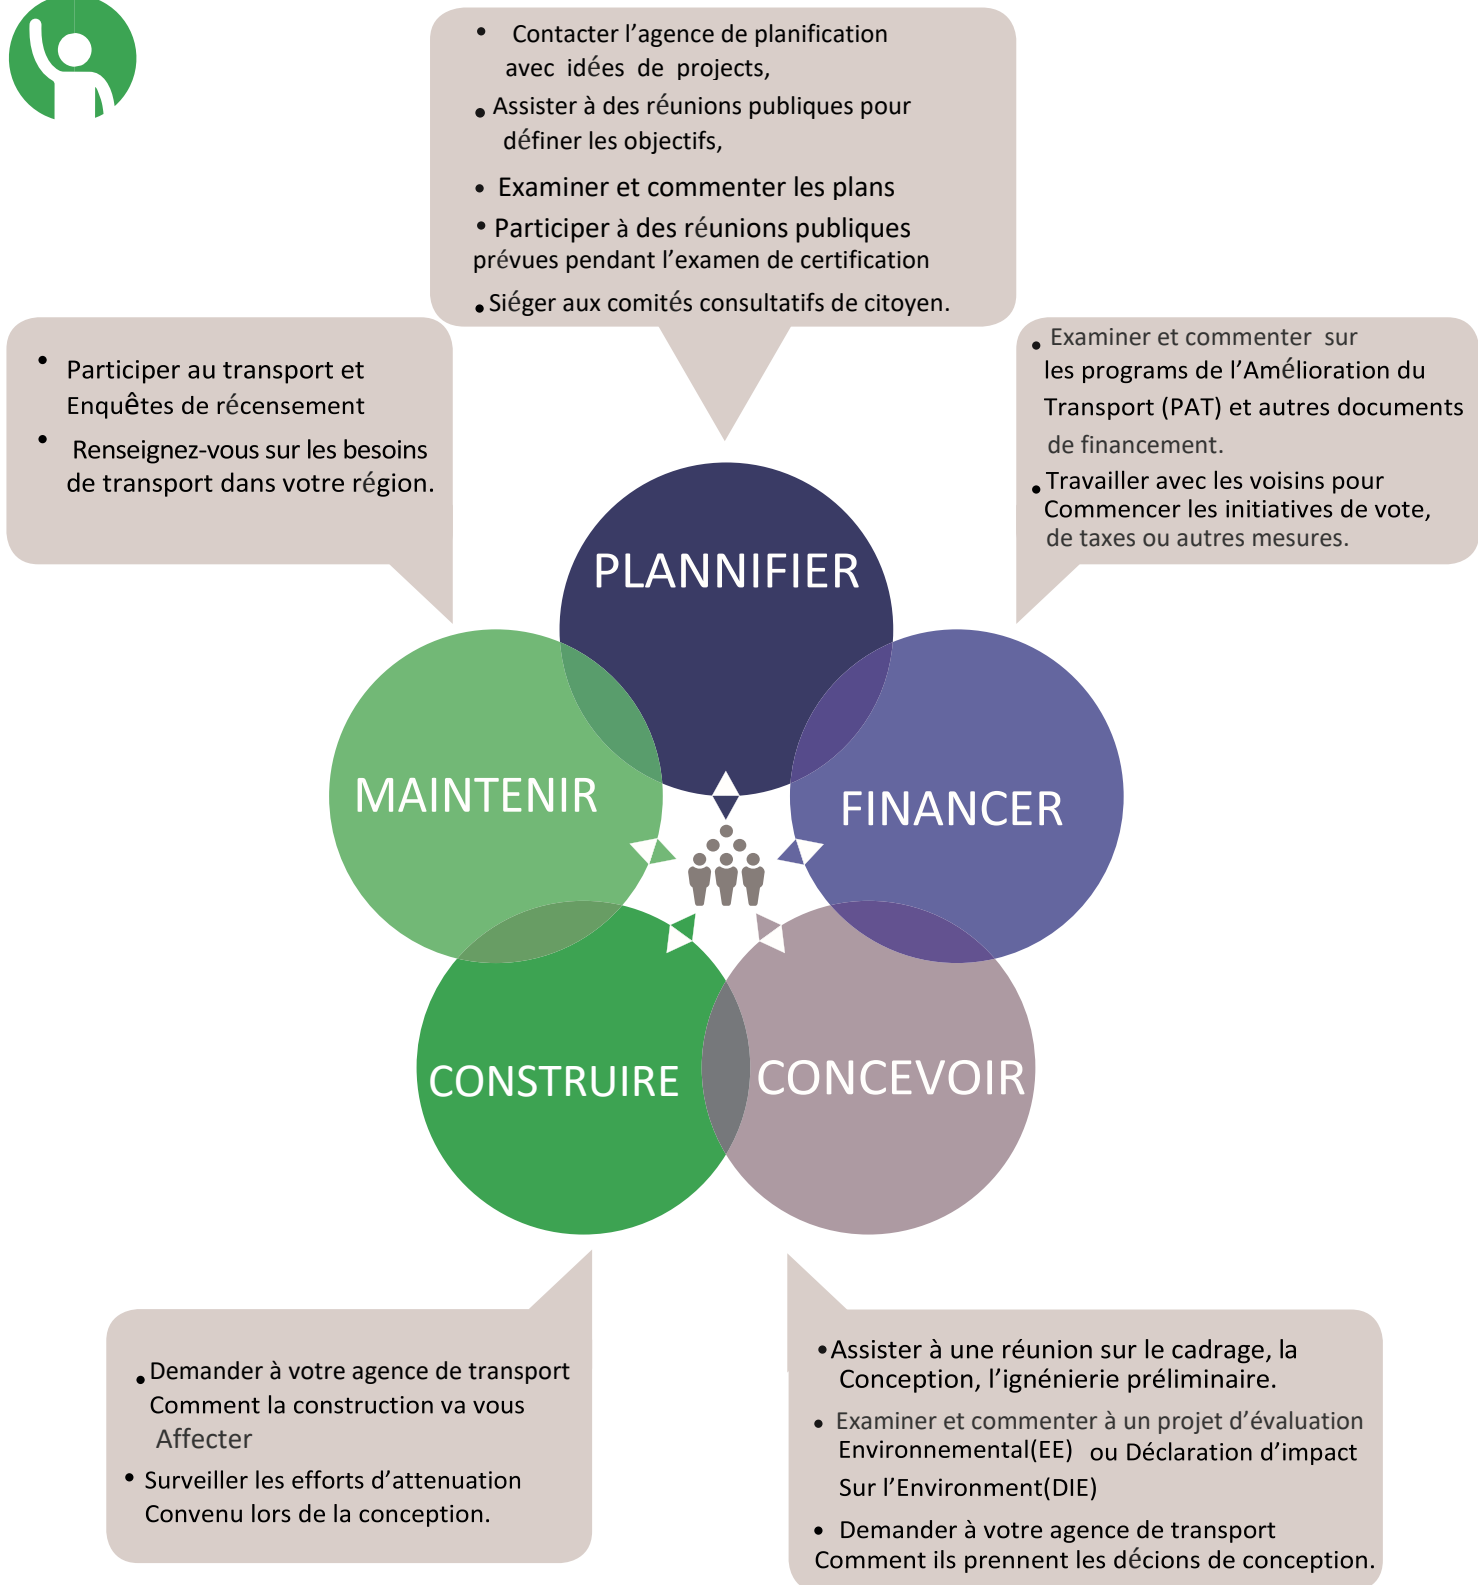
• Contacter l'agence de planification avec idées de projects,
• Assister à des réunions publiques pour définer les objectifs,
• Examiner et commenter les plans
• Participer à des réunions publiques prévues pendant l'examen de certification
• Siéger aux comités consultatifs de citoyen.

• Participer au transport et Enquêtes de récensement
• Renseignez-vous sur les besoins de transport dans votre région.

• Examiner et commenter sur les programs de l'Amélioration du Transport (PAT) et autres documents de financement.
• Travailler avec les voisins pour Commencer les initiatives de vote, de taxes ou autres mesures.

PLANNIFIER

MAINTENIR

FINANCER

CONSTRUIRE

CONCEVOIR

• Demander à votre agence de transport Comment la construction va vous Affecter
• Surveiller les efforts d'attenuation Convenu lors de la conception.

• Assister à une réunion sur le cadrage, la Conception, l'ignénierie préliminaire.
• Examiner et commenter à un projet d'évaluation Environnemental(EE) ou Déclaration d'impact Sur l'Environment(DIE)
• Demander à votre agence de transport Comment ils prennent les décions de conception.